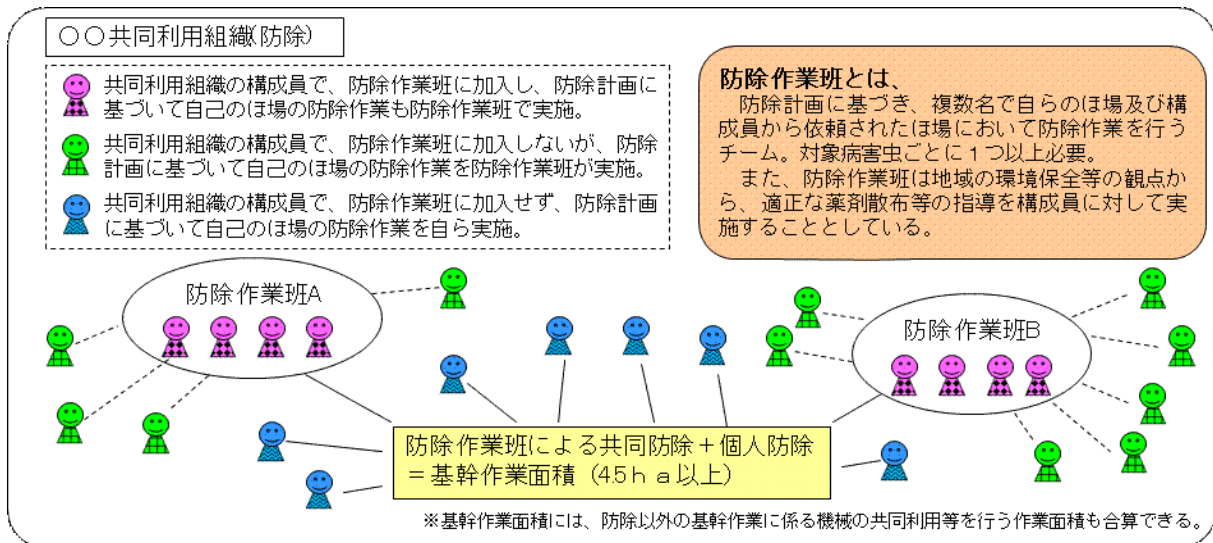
○○共同利用組織(防除)

共同利用組織の構成員で、防除作業班に加入し、防除計画に基づいて自己のほ場の防除作業も防除作業班で実施。

共同利用組織の構成員で、防除作業班に加入しないが、防除計画に基づいて自己のほ場の防除作業を防除作業班が実施。

共同利用組織の構成員で、防除作業班に加入せず、防除計画に基づいて自己のほ場の防除作業を自ら実施。

防除作業班とは、
防除計画に基づき、複数名で自らのほ場及び構成員から依頼されたほ場において防除作業を行うチーム。対象病害虫ごとに１つ以上必要。
また、防除作業班は地域の環境保全等の観点から、適正な薬剤散布等の指導を構成員に対して実施することとしている。

防除作業班A

防除作業班B

防除作業班による共同防除＋個人防除
＝基幹作業面積（45ｈａ以上）

※基幹作業面積には、防除以外の基幹作業に係る機械の共同利用等を行う作業面積も合算できる。